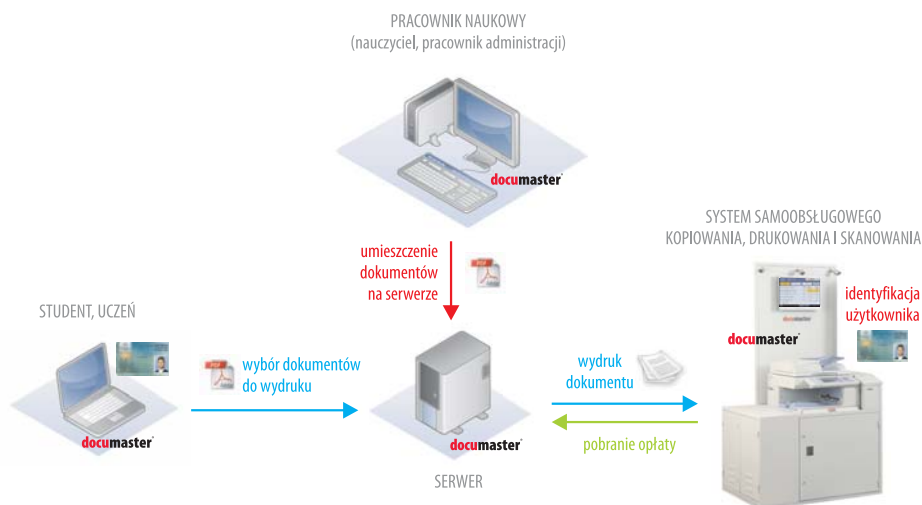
PRACOWNIK NAUKOWY
(nauczyciel, pracownik administracji)

documaster

umieszczenie dokumentów na serwerze

SYSTEM SAMOOBSŁUGOWEGO KOPIOWANIA, DRUKOWANIA I SKANOWANIA

identyfikacja użytkownika

documaster

STUDENT, UCZEŃ

wybór dokumentów do wydruku

documaster

documaster

wydruk dokumentu

pobranie opłaty

SERWER